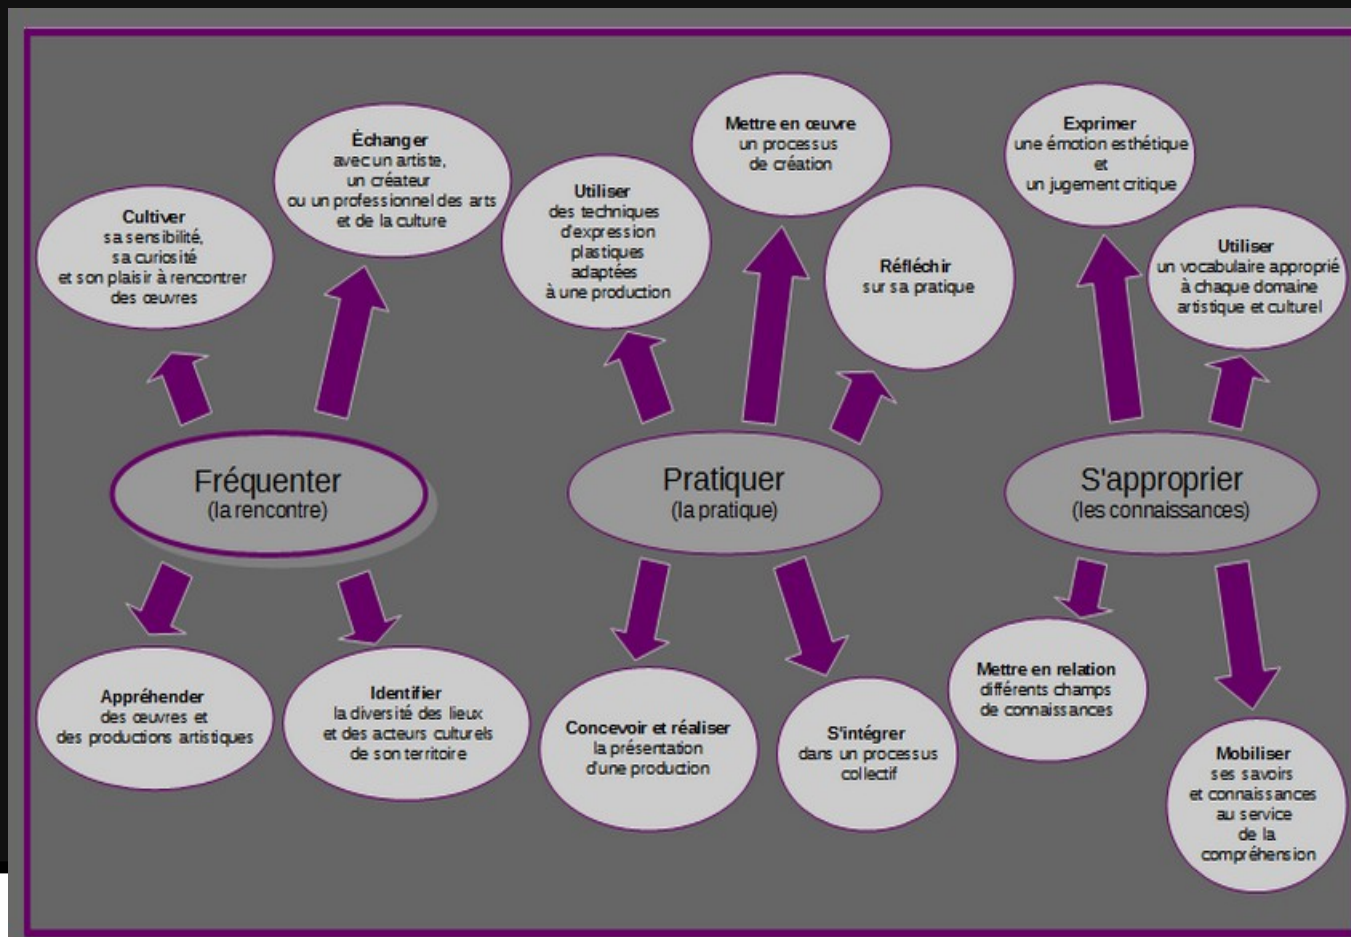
Cultiver
sa sensibilité,
sa curiosité
et son plaisir à rencontrer
des œuvres

Èchanger
avec un artiste,
un créateur
ou un professionnel des arts
et de la culture

Fréquenter
(la rencontre)

Appréhender
des œuvres et
des productions artistiques

Identifier
la diversité des lieux
et des acteurs culturels
de son territoire

Utiliser
des techniques
d'expression
plastiques
adaptées
à une production

Mettre en œuvre
un processus
de création

Réfléchir
sur sa pratique

Pratiquer
(la pratique)

Concevoir et réaliser
la présentation
d'une production

S'intégrer
dans un processus
collectif

Exprimer
une émotion esthétique
et
un jugement critique

Utiliser
un vocabulaire approprié
à chaque domaine
artistique et culturel

S'approprier
(les connaissances)

Mettre en relation
différents champs
de connaissances

Mobiliser
ses savoirs
et connaissances
au service
de la
compréhension